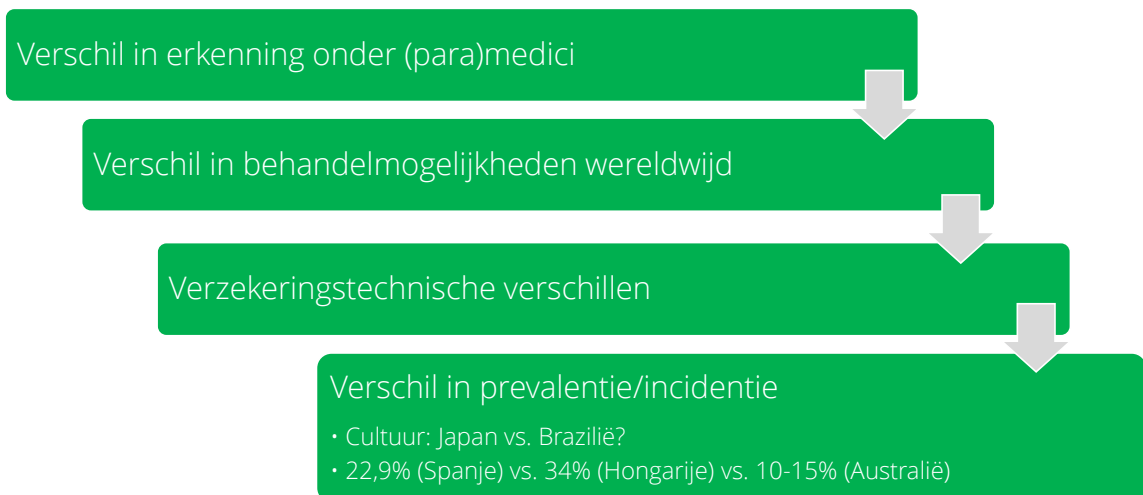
Verschil in erkenning onder (para)medici

Verschil in behandelmogelijkheden wereldwijd

Verzekeringstechnische verschillen

Verschil in prevalentie/incidentie

• Cultuur: Japan vs. Brazilië?
• 22,9% (Spanje) vs. 34% (Hongarije) vs. 10-15% (Australië)